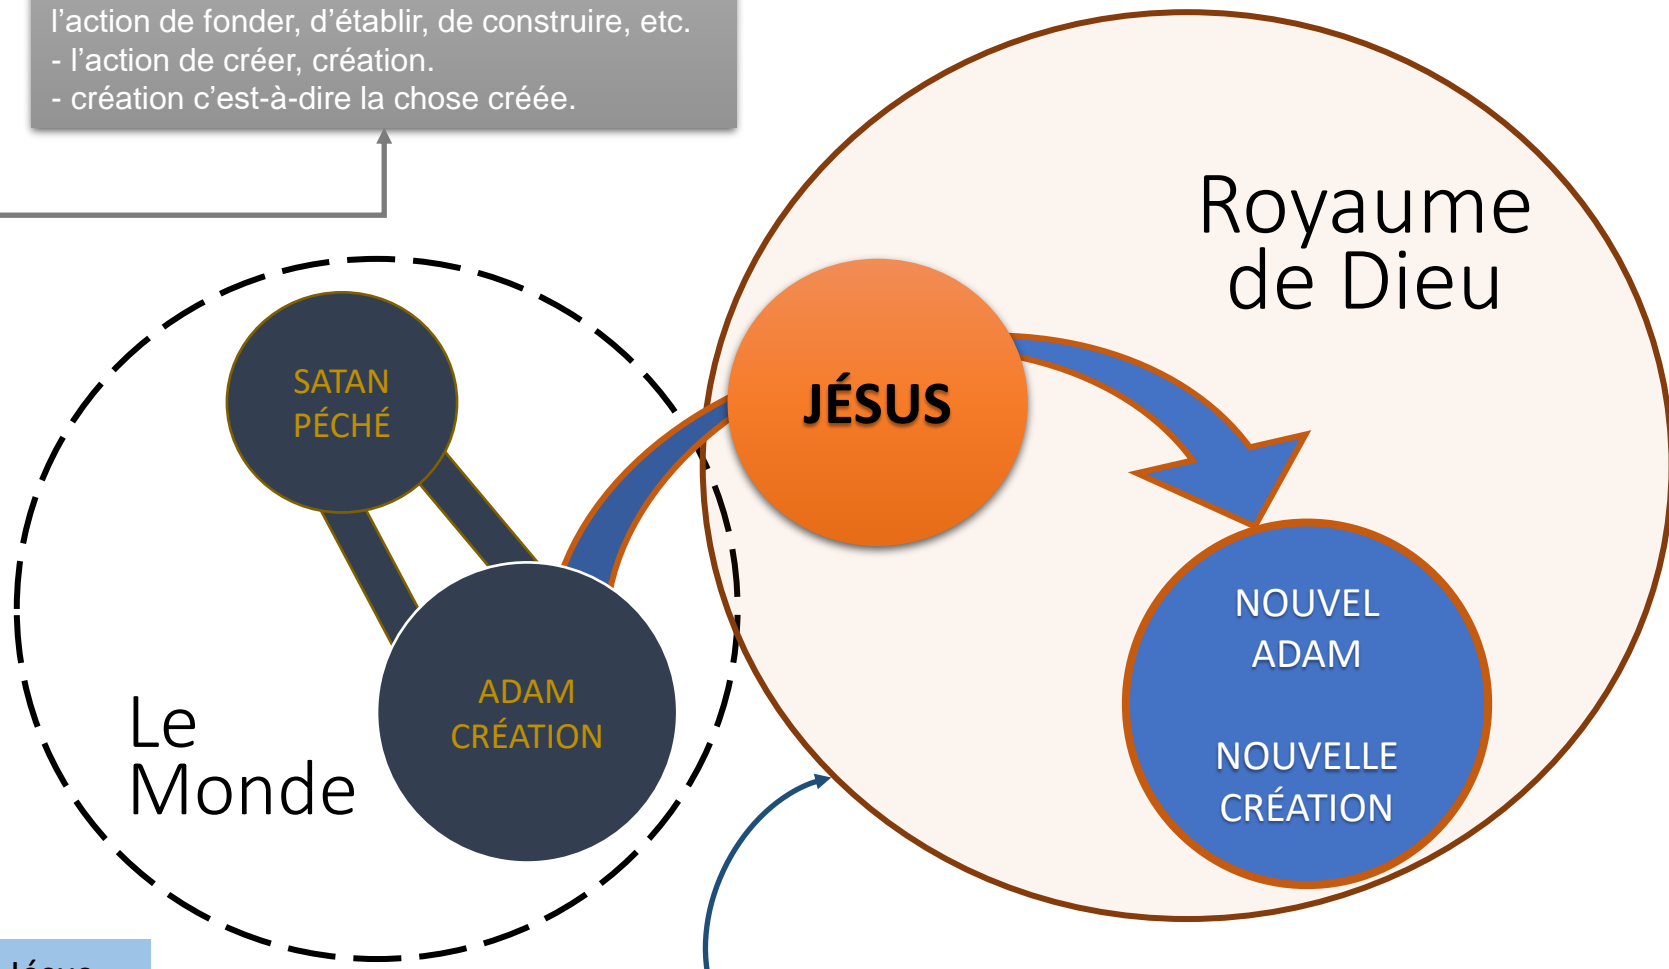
l’action de fonder, d’établir, de construire, etc.
- l’action de créer, création.
- création c’est-à-dire la chose créée.

Royaume de Dieu

SATAN
PÉCHÉ

JÉSUS

ADAM
CRÉATION

Le Monde

NOUVEL
ADAM

NOUVELLE
CRÉATION

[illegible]